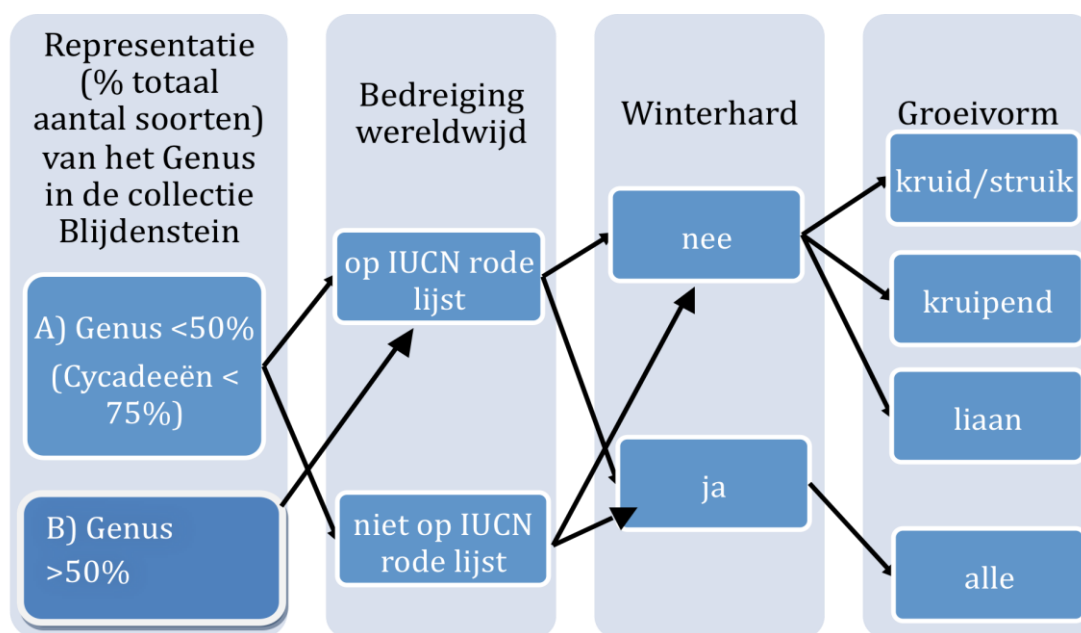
Representatie (% totaal aantal soorten) van het Genus in de collectie Blijdenstein

A) Genus <50% (Cycadeeën < 75%)

B) Genus >50%

Bedreiging wereldwijd

op IUCN rode lijst

niet op IUCN rode lijst

Winterhard

nee

ja

Groeivorm

kruid/struik

kruipend

liaan

alle